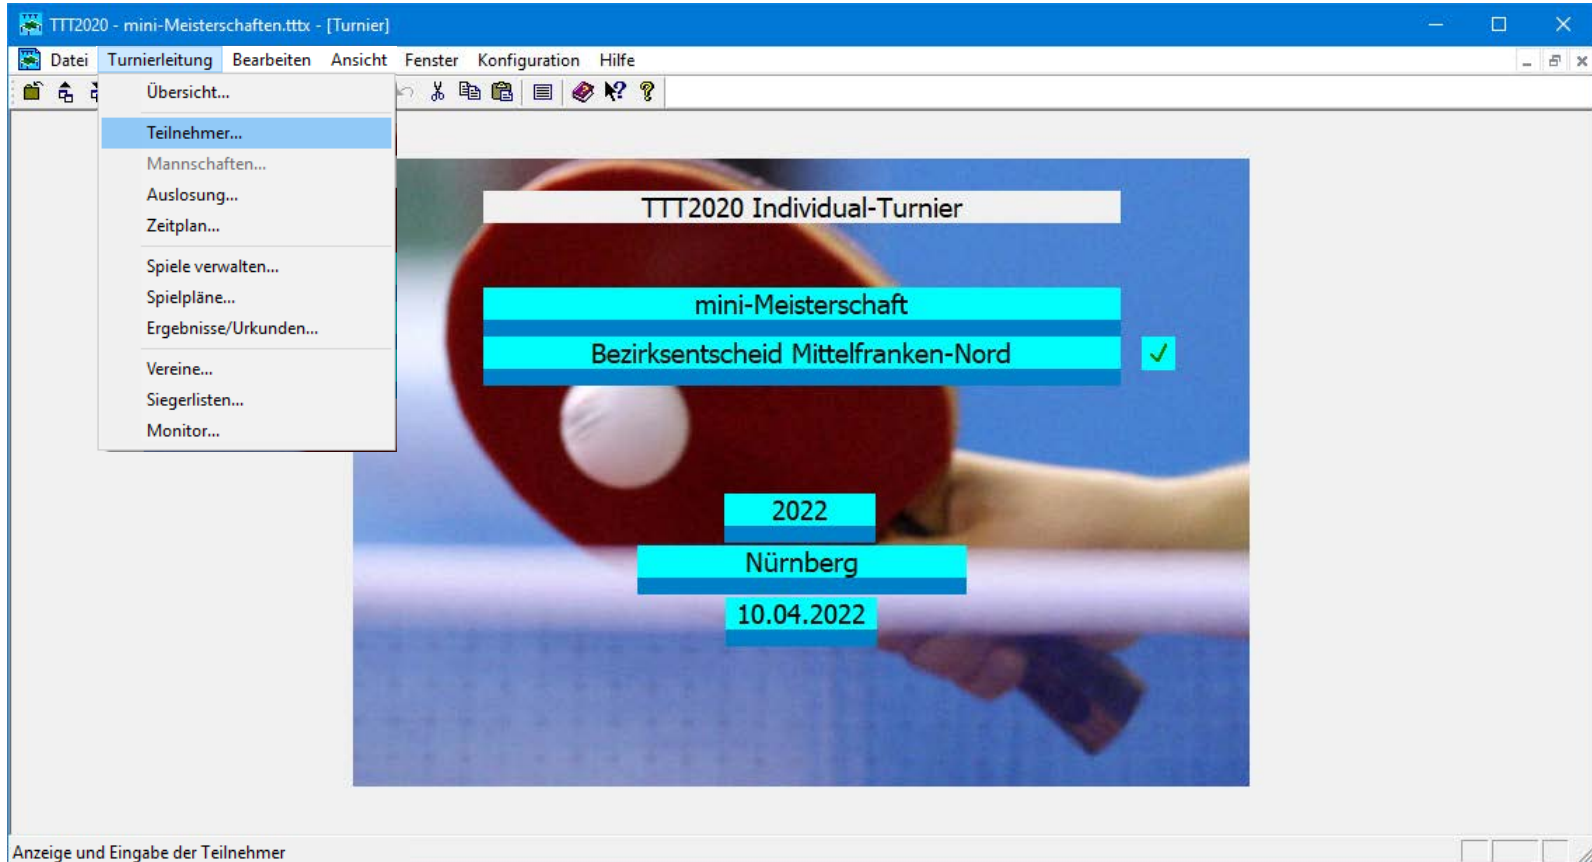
TTT2020 - mini-Meisterschaften.tttx - [Turnier]

Datei Turnierleitung Bearbeiten Ansicht Fenster Konfiguration Hilfe

Übersicht...
Teilnehmer...
Mannschaften...
Auslosung...
Zeitplan...
Spiele verwalten...
Spielpläne...
Ergebnisse/Urkunden...
Vereine...
Siegerlisten...
Monitor...

TTT2020 Individual-Turnier

mini-Meisterschaft

Bezirksentscheid Mittelfranken-Nord

2022

Nürnberg

10.04.2022

Anzeige und Eingabe der Teilnehmer